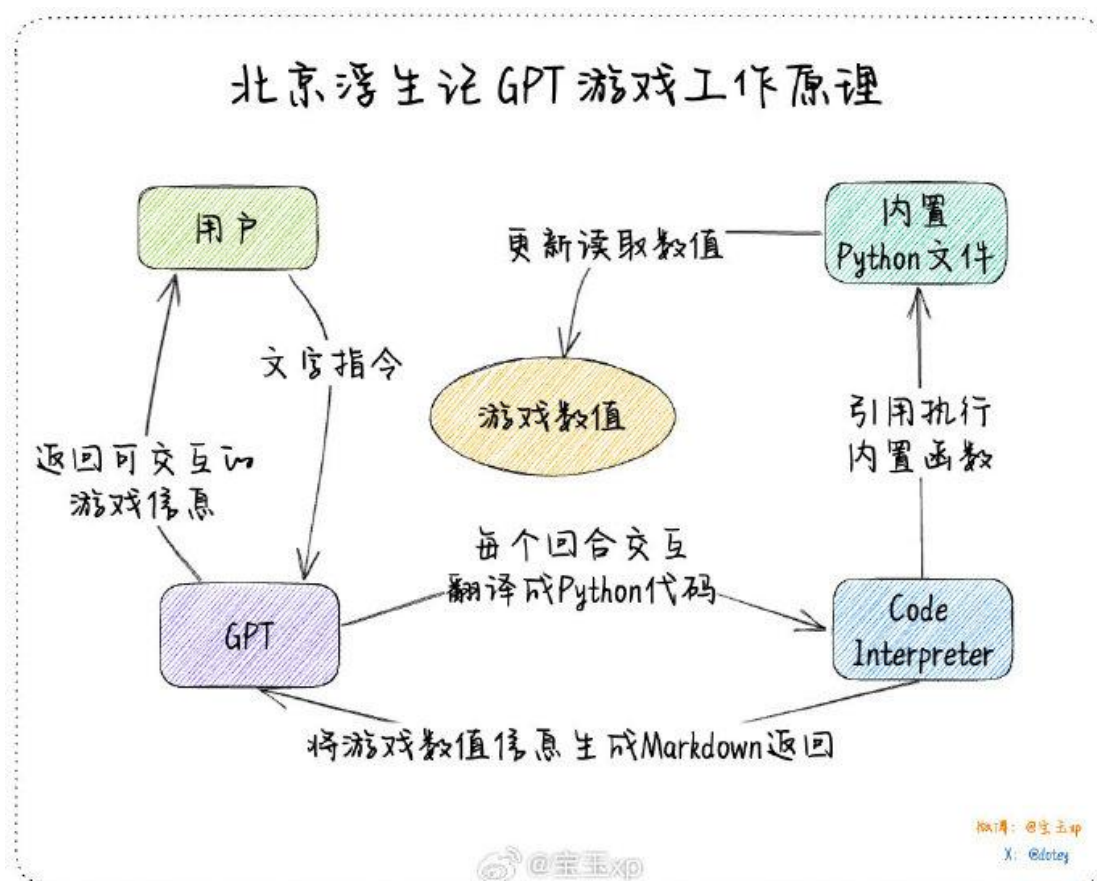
北京浮生记 GPT 游戏工作原理

用户

文字指令

返回可交互的游戏信息

更新读取数值

内置 Python 文件

游戏数值

引用执行内置函数

每个回合交互翻译成Python代码

GPT

Code Interpreter

将游戏数值信息生成Markdown返回

微博：@宝玉xp
X：@dotey

@宝玉xp